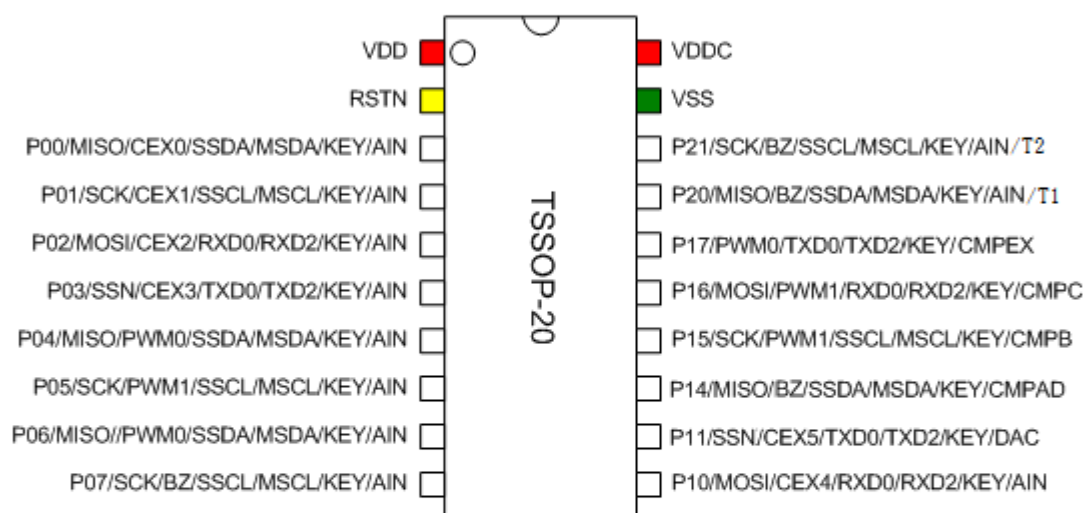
VDD
RSTN
P00/MISO/CEX0/SSDA/MSDA/KEY/AIN
P01/SCK/CEX1/SSCL/MSCL/KEY/AIN
P02/MOSI/CEX2/RXD0/RXD2/KEY/AIN
P03/SSN/CEX3/TXD0/TXD2/KEY/AIN
P04/MISO/PWM0/SSDA/MSDA/KEY/AIN
P05/SCK/PWM1/SSCL/MSCL/KEY/AIN
P06/MISO//PWM0/SSDA/MSDA/KEY/AIN
P07/SCK/BZ/SSCL/MSCL/KEY/AIN

TSSOP-20

VDDC
VSS
P21/SCK/BZ/SSCL/MSCL/KEY/AIN/T2
P20/MISO/BZ/SSDA/MSDA/KEY/AIN/T1
P17/PWM0/TXD0/TXD2/KEY/CMPEX
P16/MOSI/PWM1/RXD0/RXD2/KEY/CMPC
P15/SCK/PWM1/SSCL/MSCL/KEY/CMPB
P14/MISO/BZ/SSDA/MSDA/KEY/CMPAD
P11/SSN/CEX5/TXD0/TXD2/KEY/DAC
P10/MOSI/CEX4/RXD0/RXD2/KEY/AIN